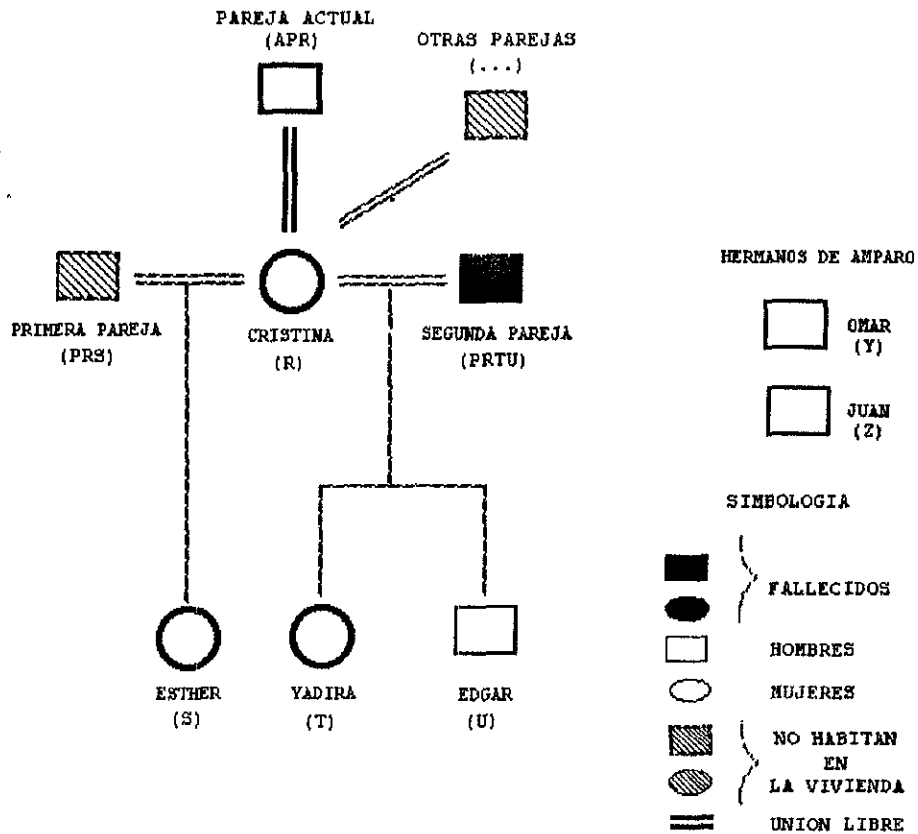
PAREJA ACTUAL
(APR)

OTRAS PAREJAS
(...)

PRIMERA PAREJA
(PRS)

CRISTINA
(R)

SEGUNDA PAREJA
(PRTU)

HERMANOS DE AMPARO

OMAR
(Y)

JUAN
(Z)

SIMBOLOGIA

FALLECIDOS

HOMBRES

MUJERES

NO HABITAN EN LA VIVIENDA

UNION LIBRE

ESTHER
(S)

YADIRA
(T)

EDGAR
(U)